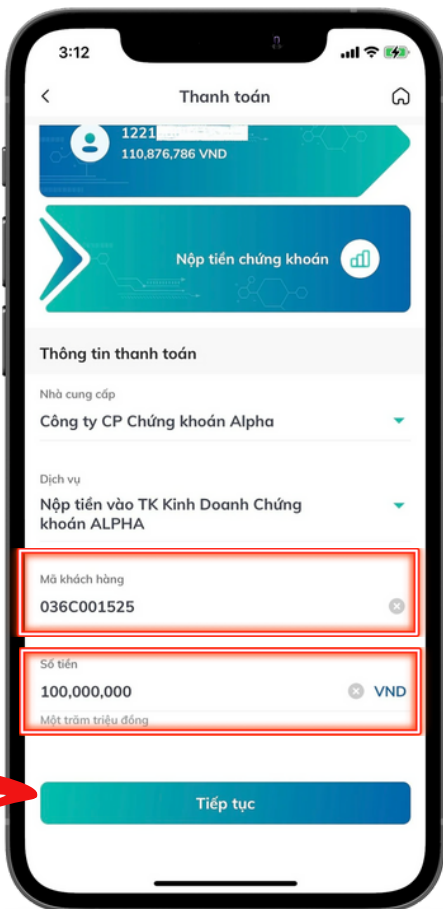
3:12

Thanh toán

1221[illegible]
110,876,786 VND

Nộp tiền chứng khoán

Thông tin thanh toán

Nhà cung cấp
Công ty CP Chứng khoán Alpha

Dịch vụ
Nộp tiền vào TK Kinh Doanh Chứng khoán ALPHA

Mã khách hàng
036C001525

Số tiền
100,000,000 VND
Một trăm triệu đồng

Tiếp tục